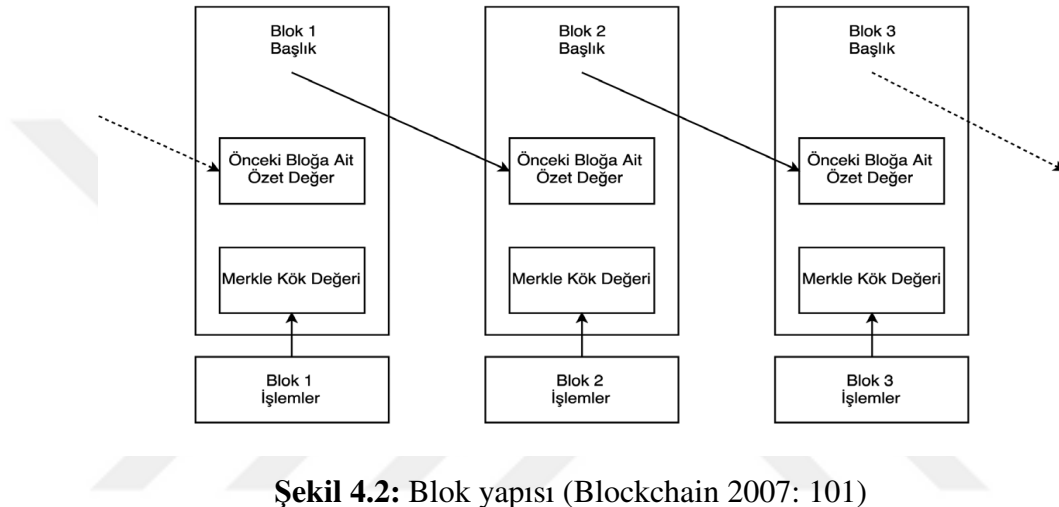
Blok 1
Başlık

Önceki Bloğa Ait
Özet Değer

Merkle Kök Değeri

Blok 1
İşlemler

Blok 2
Başlık

Önceki Bloğa Ait
Özet Değer

Merkle Kök Değeri

Blok 2
İşlemler

Blok 3
Başlık

Önceki Bloğa Ait
Özet Değer

Merkle Kök Değeri

Blok 3
İşlemler

**Şekil 4.2:** Blok yapısı (Blockchain 2007: 101)